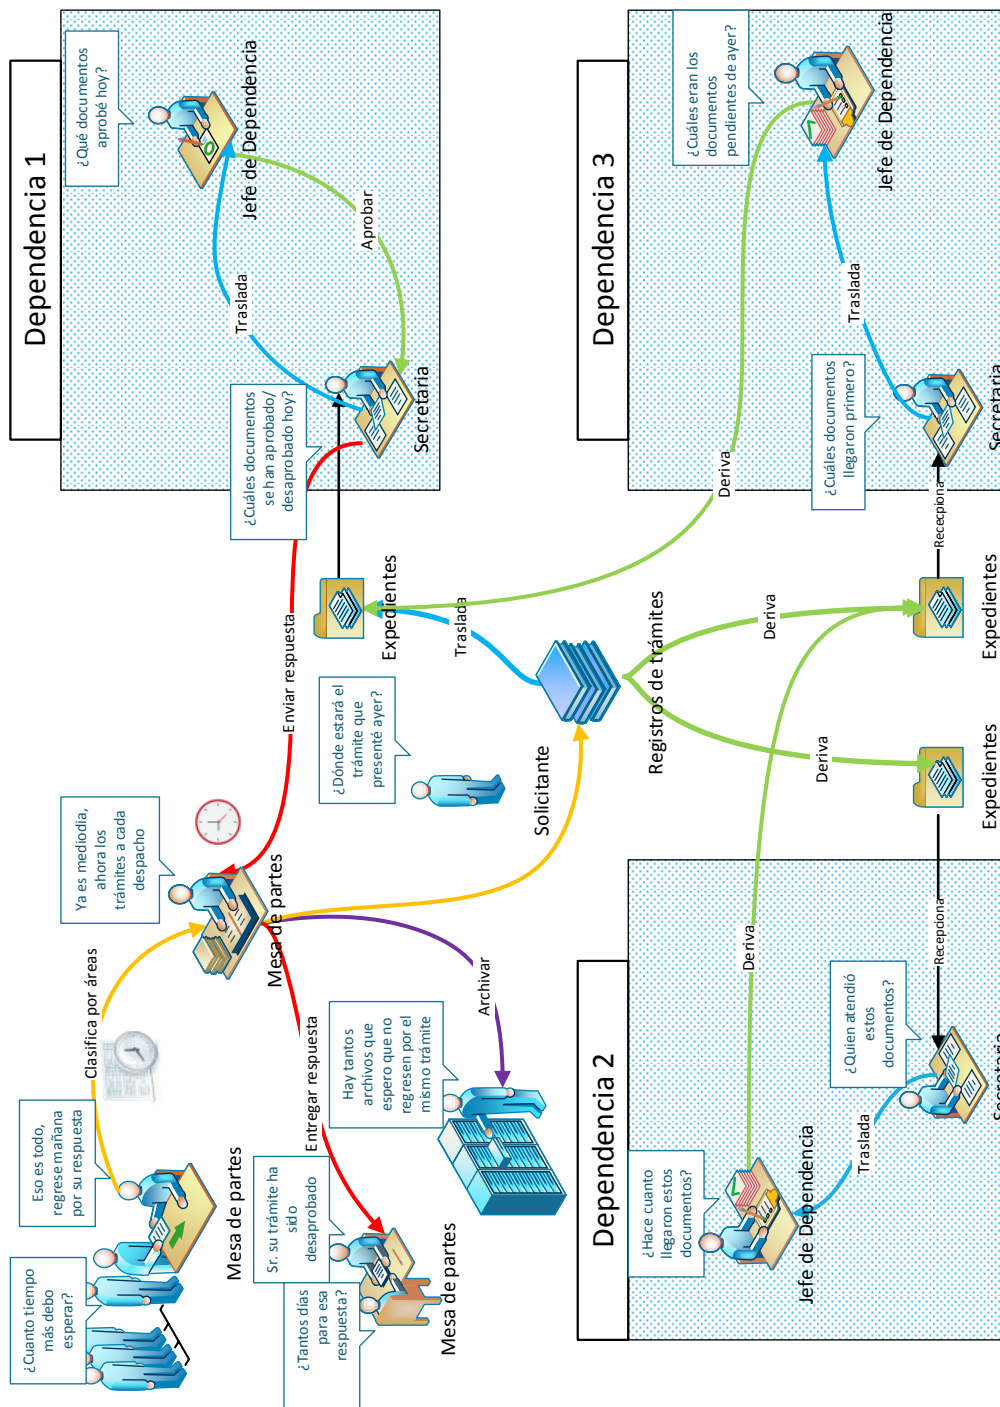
Dependencia 1

¿Qué documentos aprobé hoy?

Jefe de Dependencia

Aprobar

Traslada

¿Cuáles documentos se han aprobado/desaprobado hoy?

Secretaria

Expedientes

Enviar respuesta

Traslada

¿Dónde estará el trámite que presenté ayer?

Solicitante

Registros de trámites

Ya es mediodía, ahora los trámites a cada despacho

Mesa de partes

Clasifica por áreas

Archivar

Entregar respuesta

Hay tantos archivos que espero que no regresen por el mismo trámite

Eso es todo, regrese mañana por su respuesta

Mesa de partes

¿Cuanto tiempo más debo esperar?

Sr. su trámite ha sido desaprobado

¿Tantos días para esa respuesta?

Mesa de partes

Dependencia 3

¿Cuáles eran los documentos pendientes de ayer?

Jefe de Dependencia

Traslada

¿Cuáles documentos llegaron primero?

Secretaria

Deriva

Recepciona

Expedientes

Deriva

Deriva

Expedientes

Deriva

Recepciona

Dependencia 2

¿Hace cuanto llegaron estos documentos?

Jefe de Dependencia

Traslada

¿Quien atendió estos documentos?

Secretaria